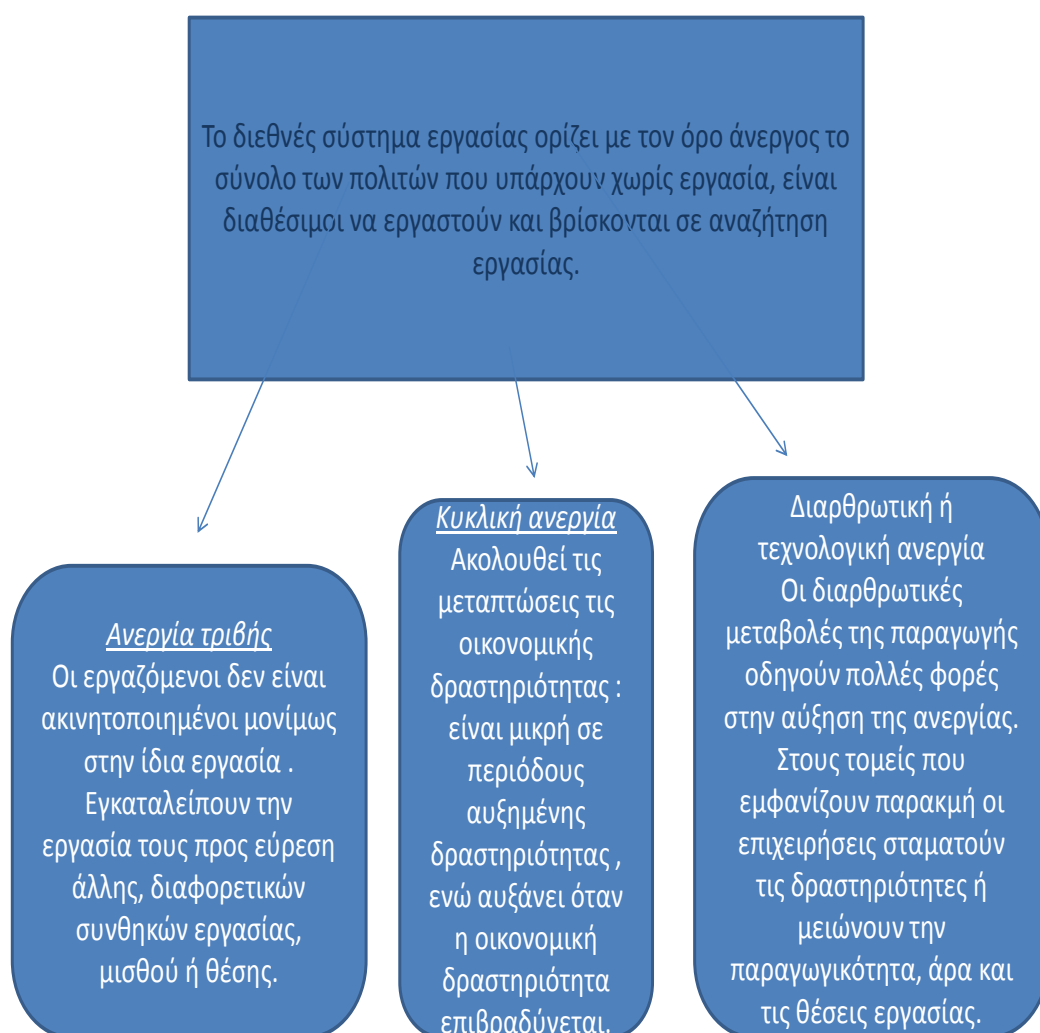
Το διεθνές σύστημα εργασίας ορίζει με τον όρο άνεργος το σύνολο των πολιτών που υπάρχουν χωρίς εργασία, είναι διαθέσιμοι να εργαστούν και βρίσκονται σε αναζήτηση εργασίας.

Ανεργία τριβής
Οι εργαζόμενοι δεν είναι ακινητοποιημένοι μονίμως στην ίδια εργασία . Εγκαταλείπουν την εργασία τους προς εύρεση άλλης, διαφορετικών συνθηκών εργασίας, μισθού ή θέσης.

Κυκλική ανεργία
Ακολουθεί τις μεταπτώσεις τις οικονομικής δραστηριότητας : είναι μικρή σε περιόδους αυξημένης δραστηριότητας , ενώ αυξάνει όταν η οικονομική δραστηριότητα επιβραδύνεται.

Διαρθρωτική ή τεχνολογική ανεργία
Οι διαρθρωτικές μεταβολές της παραγωγής οδηγούν πολλές φορές στην αύξηση της ανεργίας. Στους τομείς που εμφανίζουν παρακμή οι επιχειρήσεις σταματούν τις δραστηριότητες ή μειώνουν την παραγωγικότητα, άρα και τις θέσεις εργασίας.